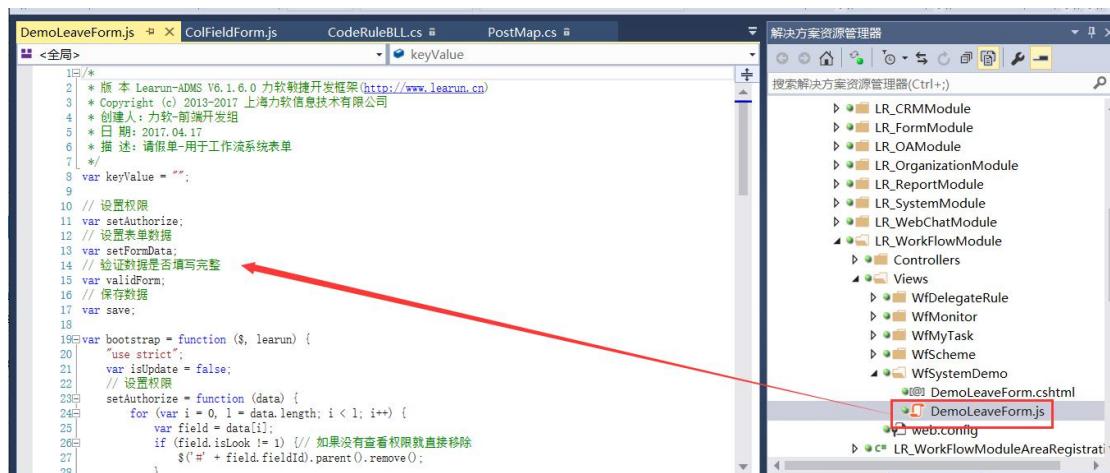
DemoLeaveForm.js ⊣ ✕ ColFieldForm.js CodeRuleBLL.cs PostMap.cs

<全局> keyValue

1 /*
2 * 版 本 Learun-ADMS V6.1.6.0 力软敏捷开发框架(http://www.learun.cn)
3 * Copyright (c) 2013-2017 上海力软信息技术有限公司
4 * 创建人：力软-前端开发组
5 * 日 期：2017.04.17
6 * 描 述：请假单-用于工作流系统表单
7 */
8 var keyValue = "";
9
10 // 设置权限
11 var setAuthorize;
12 // 设置表单数据
13 var setFormData;
14 // 验证数据是否填写完整
15 var validForm;
16 // 保存数据
17 var save;
18
19 var bootstrap = function ($, learun) {
20 "use strict";
21 var isUpdate = false;
22 // 设置权限
23 setAuthorize = function (data) {
24 for (var i = 0, l = data.length; i < l; i++) {
25 var field = data[i];
26 if (field.isLook != 1) {// 如果没有查看权限就直接移除
27 $('#' + field.fieldId).parent().remove();
28 }

解决方案资源管理器

搜索解决方案资源管理器(Ctrl+;)

LR_CRMModule
LR_FormModule
LR_OAModule
LR_OrganizationModule
LR_ReportModule
LR_SystemModule
LR_WebChatModule
LR_WorkFlowModule
Controllers
Views
WfDelegateRule
WfMonitor
WfMyTask
WfScheme
WfSystemDemo
DemoLeaveForm.cshtml
DemoLeaveForm.js
web.config
LR_WorkFlowModuleAreaRegistrati